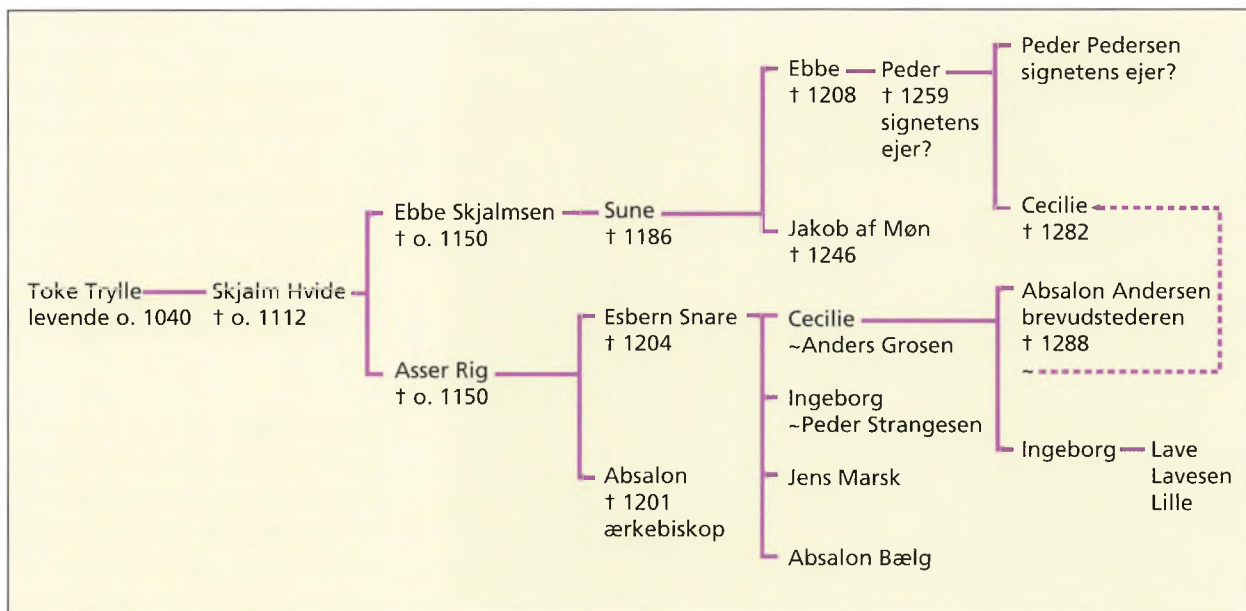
Toke Trylle
levende o. 1040

Skjalm Hvide
† o. 1112

Ebbe Skjalmsen
† o. 1150

Sune
† 1186

Ebbe
† 1208

Peder
† 1259
signetens ejer?

Peder Pedersen
signetens ejer?

Cecilie
† 1282

Jakob af Møn
† 1246

Asser Rig
† o. 1150

Esbern Snare
† 1204

Cecilie
~Anders Grosen

Absalon Andersen
brevudstederen
† 1288
~

Ingeborg
~Peder Strangesen

Ingeborg

Lave
Lavesen
Lille

Absalon
† 1201
ærkebiskop

Jens Marsk

Absalon Bælg